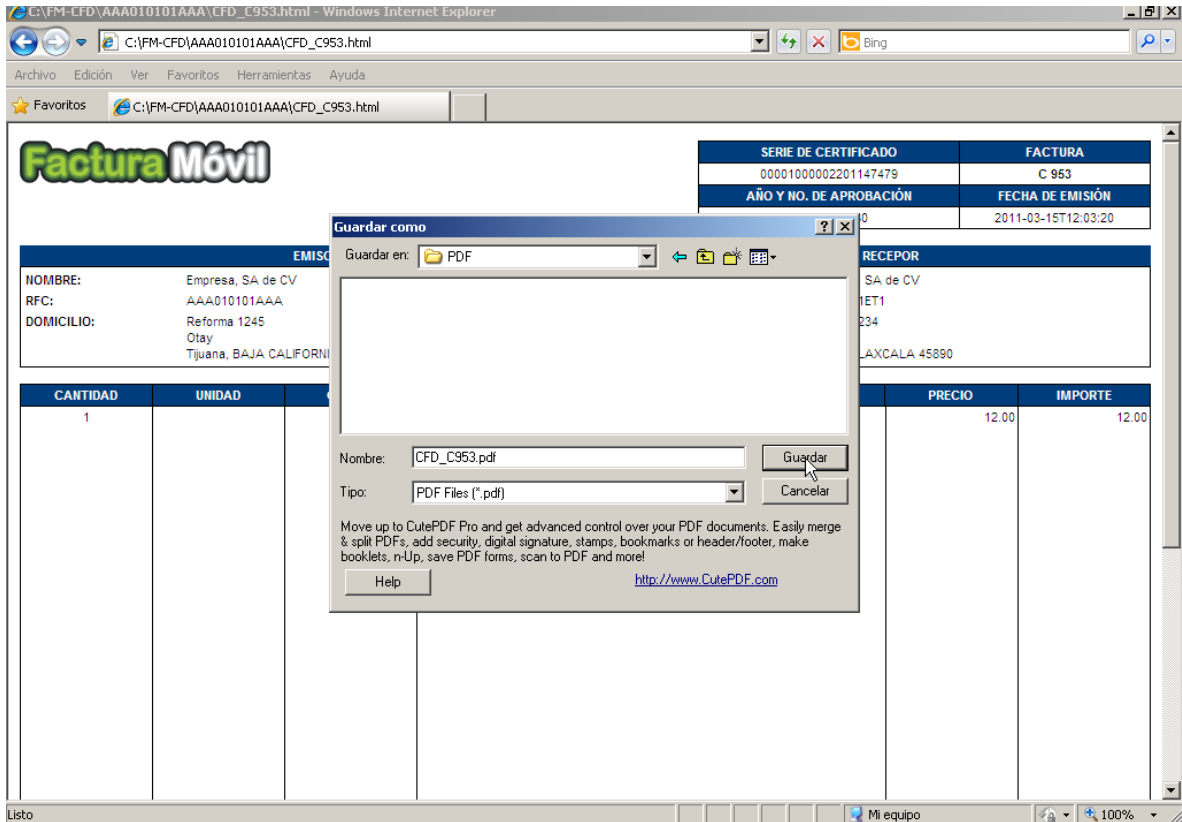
C:\FM-CFD\AAA010101AAA\CFD_C953.html - Windows Internet Explorer

C:\FM-CFD\AAA010101AAA\CFD_C953.html

Bing

Archivo Edición Ver Favoritos Herramientas Ayuda

Favoritos

C:\FM-CFD\AAA010101AAA\CFD_C953.html

Factura Móvil

| SERIE DE CERTIFICADO | FACTURA |
|---|---|
| 00001000000201147479 | C 953 |
| AÑO Y NO. DE APROBACIÓN | FECHA DE EMISIÓN |
| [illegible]0 | 2011-03-15T12:03:20 |

EMIS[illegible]

NOMBRE: Empresa, SA de CV
RFC: AAA010101AAA
DOMICILIO: Reforma 1245
Otay
Tijuana, BAJA CALIFORNI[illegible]

RECEPOR
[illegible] SA de CV
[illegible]ET1
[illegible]234
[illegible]LAXCALA 45890

| CANTIDAD | UNIDAD | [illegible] | PRECIO | IMPORTE |
|---|---|---|---|---|
| 1 | | | 12.00 | 12.00 |

Guardar como

Guardar en: PDF

Nombre: CFD_C953.pdf
Guardar

Tipo: PDF Files (*.pdf)
Cancelar

Move up to CutePDF Pro and get advanced control over your PDF documents. Easily merge & split PDFs, add security, digital signature, stamps, bookmarks or header/footer, make booklets, n-Up, save PDF forms, scan to PDF and more!

Help

http://www.CutePDF.com

Listo

Mi equipo

100%